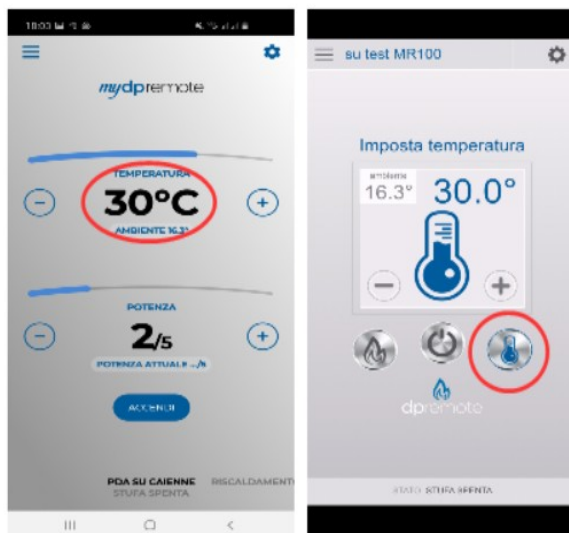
18:03

mydpremote

TEMPERATURA

30°C

AMBIENTE 16.3°

POTENZA

2/5

POTENZA ATTUALE -/5

ACCENDI

PDA SU CAIENNE
STUFA SPENTA

RISCALDAMENTO

su test MR100

Imposta temperatura

ambiente
16.3°

30.0°

dpremote

STATO: STUFA SPENTA